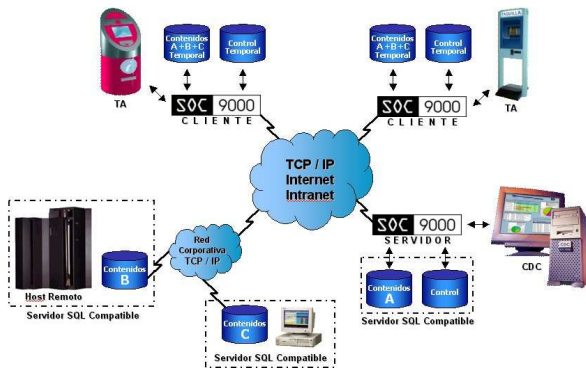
Contenidos A+B+C Temporal

Control Temporal

TA

SOC 9000
CLIENTE

Contenidos A+B+C Temporal

Control Temporal

SOC 9000
CLIENTE

TA

TCP / IP
Internet
Intranet

Red Corporativa TCP / IP

Contenidos B

Host Remoto

Servidor SQL Compatible

Contenidos C

Servidor SQL Compatible

SOC 9000
SERVIDOR

CDC

Contenidos A

Control

Servidor SQL Compatible